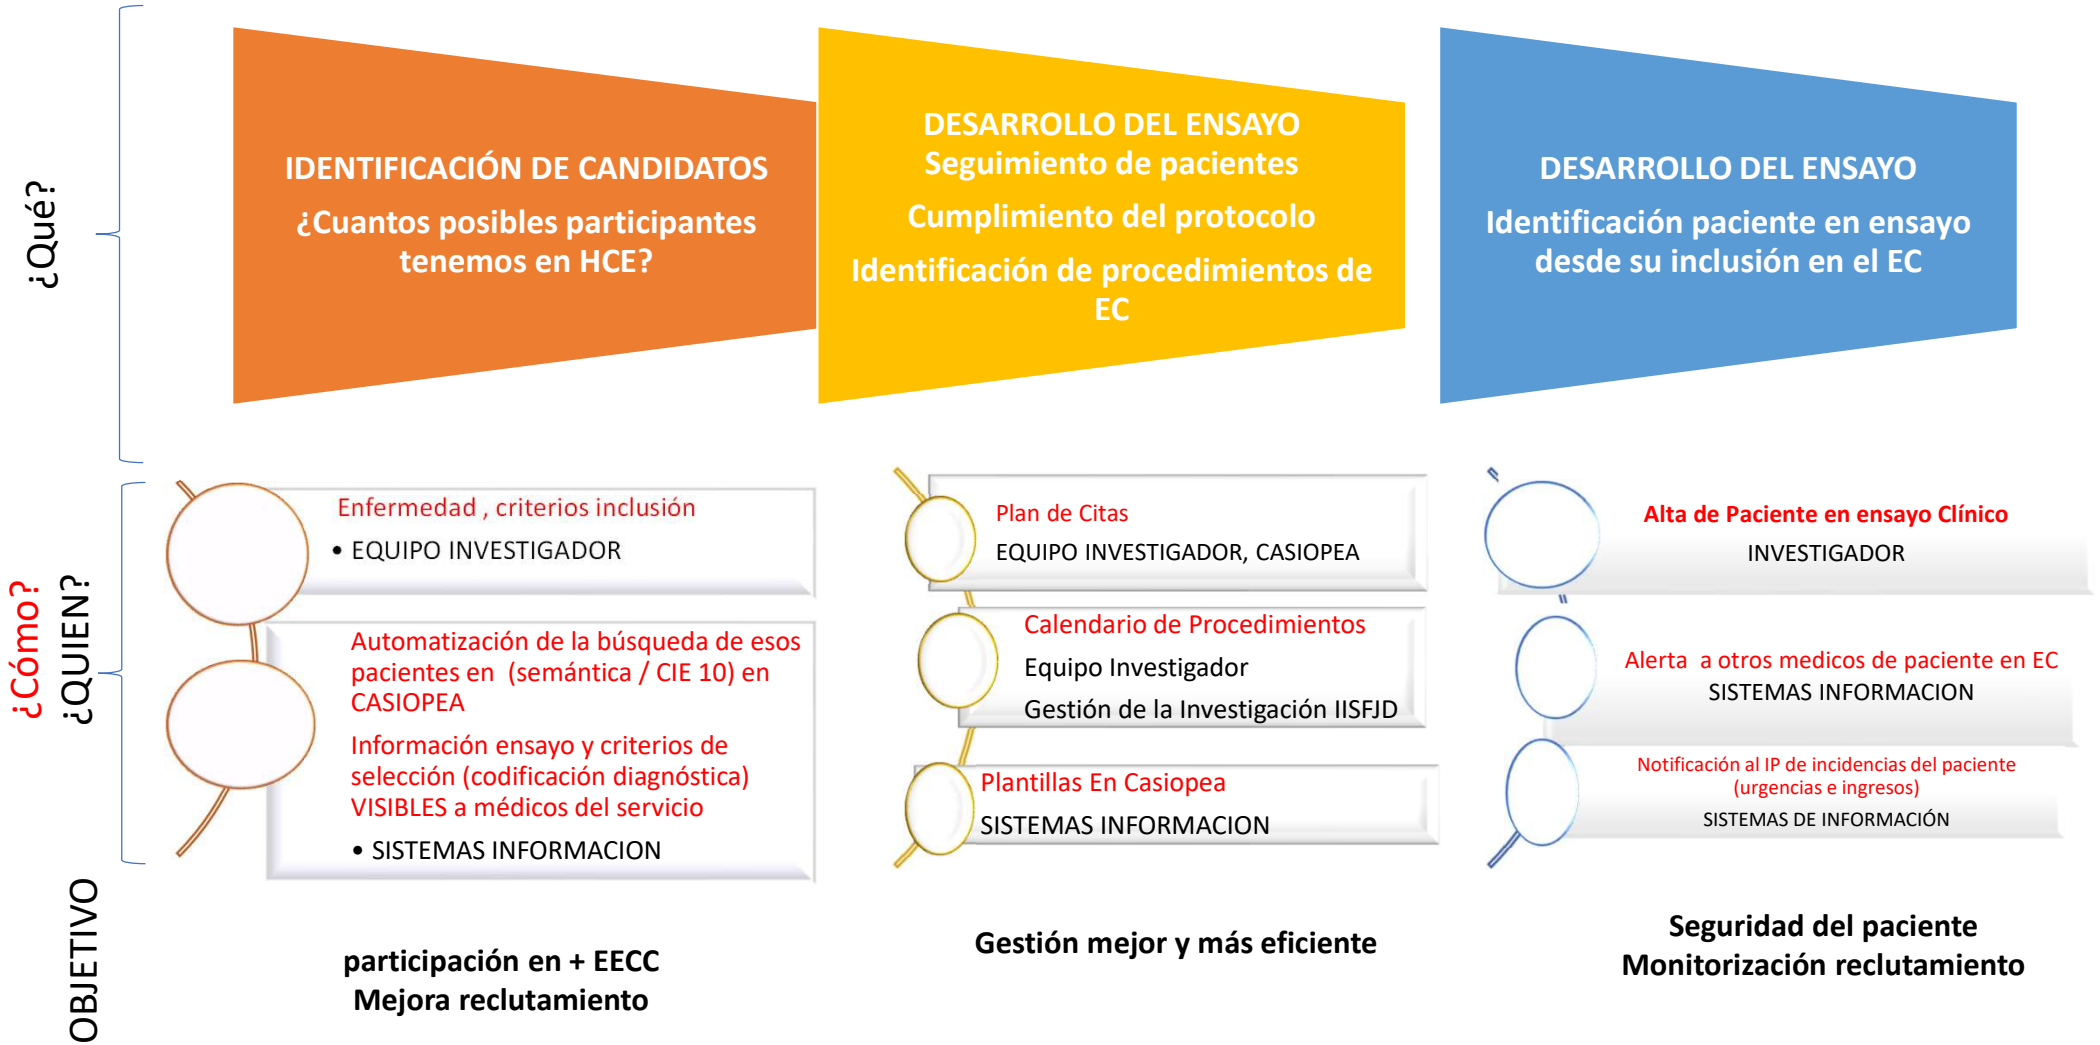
¿Qué?

IDENTIFICACIÓN DE CANDIDATOS
¿Cuantos posibles participantes tenemos en HCE?

DESARROLLO DEL ENSAYO
Seguimiento de pacientes
Cumplimiento del protocolo
Identificación de procedimientos de EC

DESARROLLO DEL ENSAYO
Identificación paciente en ensayo desde su inclusión en el EC

¿Cómo?
¿QUIEN?

Enfermedad , criterios inclusión
• EQUIPO INVESTIGADOR

Automatización de la búsqueda de esos pacientes en (semántica / CIE 10) en CASIOPEA
Información ensayo y criterios de selección (codificación diagnóstica) VISIBLES a médicos del servicio
• SISTEMAS INFORMACION

Plan de Citas
EQUIPO INVESTIGADOR, CASIOPEA

Calendario de Procedimientos
Equipo Investigador
Gestión de la Investigación IISFJD

Plantillas En Casiopea
SISTEMAS INFORMACION

Alta de Paciente en ensayo Clínico
INVESTIGADOR

Alerta a otros medicos de paciente en EC
SISTEMAS INFORMACION

Notificación al IP de incidencias del paciente (urgencias e ingresos)
SISTEMAS DE INFORMACIÓN

OBJETIVO

participación en + EECC
Mejora reclutamiento

Gestión mejor y más eficiente

Seguridad del paciente
Monitorización reclutamiento